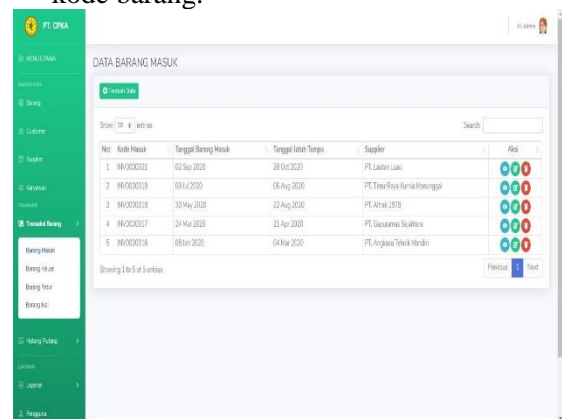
kode barang.

PT. CPKA

MENU UTAMA

MASTER DATA

Barang

Customer

Supplier

Karyawan

TRANSAKSI

Transaksi Barang

Barang Masuk

Barang Keluar

Barang Retur

Barang Jual

Hutang Piutang

LAPORAN

Laporan

Pengguna

Hi, admin

DATA BARANG MASUK

Tambah Data

Show 10 entries

Search:

| No | Kode Masuk | Tanggal Barang Masuk | Tanggal Jatuh Tempo | Supplier | Aksi |
|---|---|---|---|---|---|
| 1 | INV0000021 | 02 Sep 2020 | 28 Oct 2020 | PT. Lawtan Luas | |
| 2 | INV0000019 | 09 Jul 2020 | 06 Aug 2020 | PT. Timur Raya Karnia Manunggal | |
| 3 | INV0000018 | 30 May 2020 | 22 Aug 2020 | PT. Attak 1978 | |
| 4 | INV0000017 | 24 Mar 2020 | 21 Apr 2020 | PT. Gapuramas Sejahtera | |
| 5 | INV0000016 | 08 Jan 2020 | 04 Mar 2020 | PT. Angkasa Tehnik Mandiri | |

Showing 1 to 5 of 5 entries

Previous 1 Next